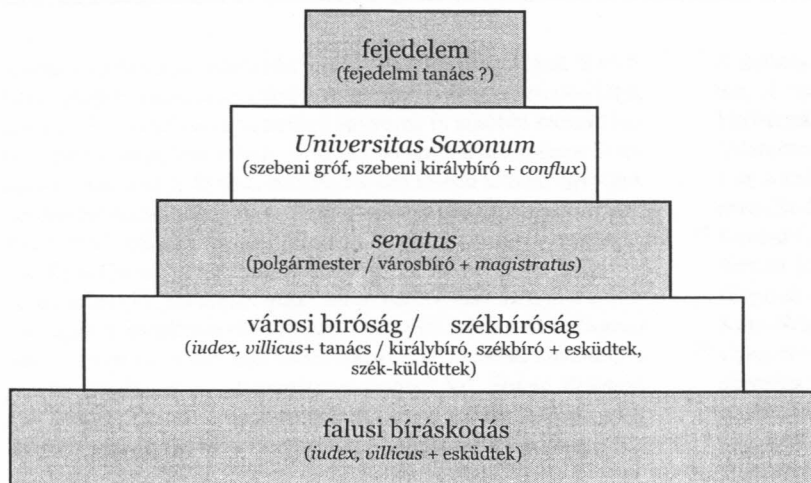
fejedelem
(fejedelmi tanács ?)

Universitas Saxonum
(szebeni gróf, szebeni királybíró + conflux)

senatus
(polgármester / városbíró + magistratus)

városi bíróság / székbíróság
(iudex, villicus+ tanács / királybíró, székbíró + esküdtek, szék-küldöttek)

falusi bíráskodás
(iudex, villicus + esküdtek)